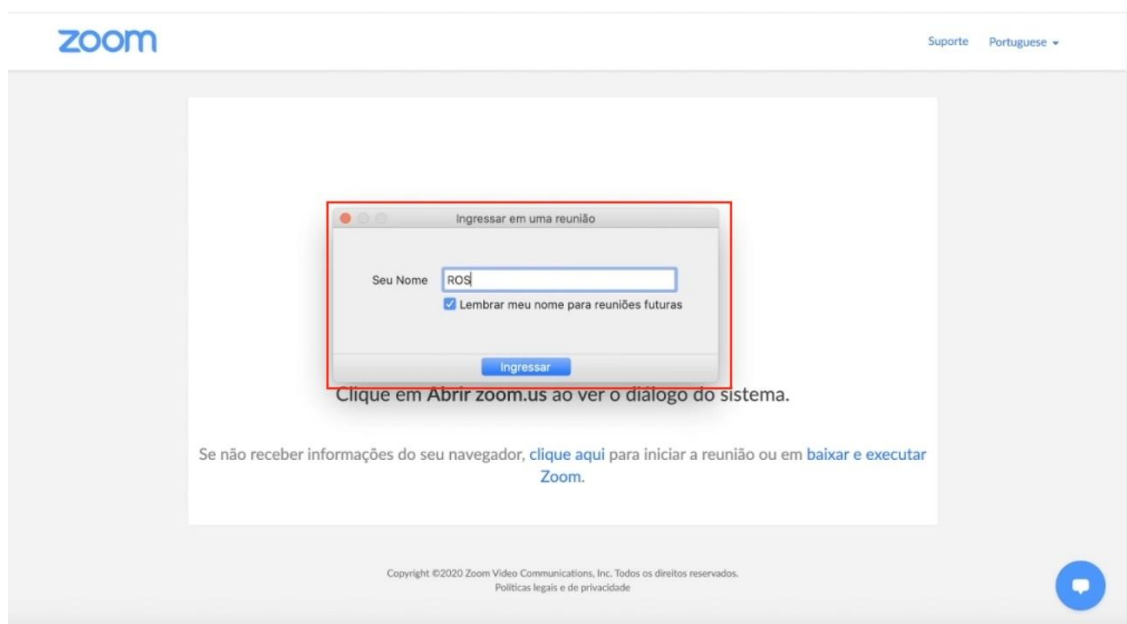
zoom

Suporte Portuguese ▾

Ingressar em uma reunião

Seu Nome ROS

Lembrar meu nome para reuniões futuras

Ingressar

Clique em Abrir zoom.us ao ver o diálogo do sistema.

Se não receber informações do seu navegador, clique aqui para iniciar a reunião ou em baixar e executar Zoom.

Copyright ©2020 Zoom Video Communications, Inc. Todos os direitos reservados.
Políticas legais e de privacidade